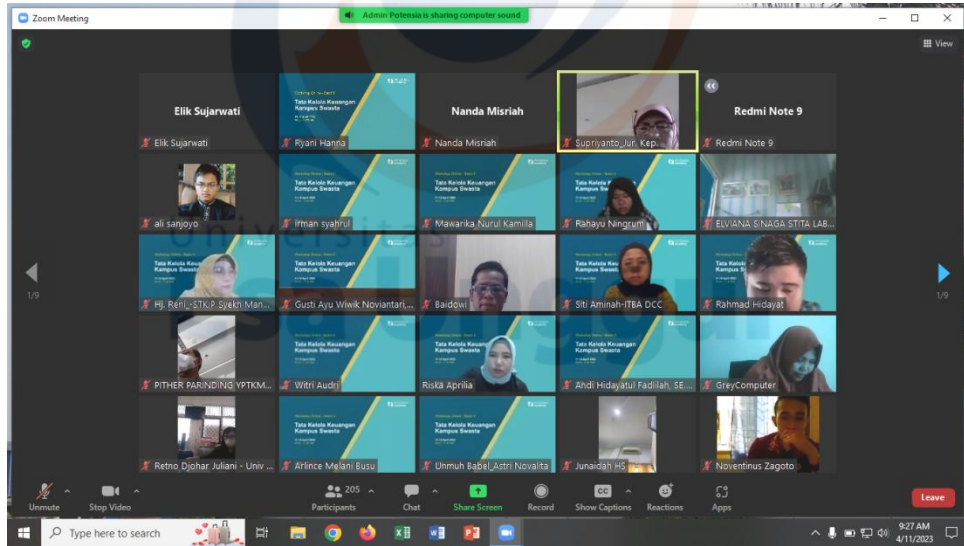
Zoom Meeting

Admin Potensia is sharing computer sound

View

Elik Sujarwati

Elik Sujarwati

Tata Kelola Keuangan Kampus Swasta

Ryani Hanna

Nanda Misriah

Nanda Misriah

Supriyanto_Juri_Kep

Redmi Note 9

Redmi Note 9

ali sanjoyo

Tata Kelola Keuangan Kampus Swasta

Irman syahrul

Tata Kelola Keuangan Kampus Swasta

Mawarika Nurul Kamilla

Tata Kelola Keuangan Kampus Swasta

Rahayu Ningrum

ELVIANA SINAGA STITA LAB

1/9

Hj. Reni -STKIP Syekh Man...

Tata Kelola Keuangan Kampus Swasta

Gusti Ayu Wiwik Noviantari...

Baidowi

Siti Aminah-ITBA DCC

Rahmad Hidayat

1/9

PITHER PARINDING YPTKM...

Tata Kelola Keuangan Kampus Swasta

Witri Audri

Riska Aprilia

Tata Kelola Keuangan Kampus Swasta

Andi Hidayatul Fadlilah, SE...

GreyComputer

Retno Djohar Juliani - Univ ...

Tata Kelola Keuangan Kampus Swasta

Arlince Melani Busu

Tata Kelola Keuangan Kampus Swasta

Unmuh Babel_Astri Novalita

Junaidah HS

Noventinus Zagoto

Unmute

Stop Video

205

Participants

Chat

Share Screen

Record

Show Captions

Reactions

Apps

Leave

Type here to search

9:27 AM
4/11/2023